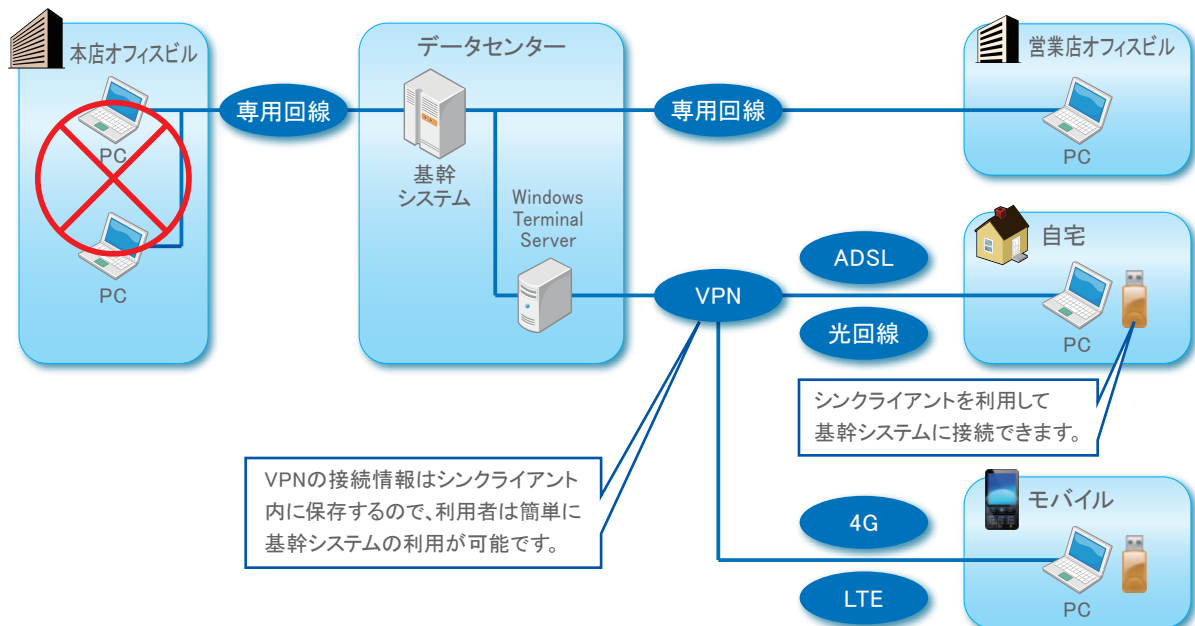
本店オフィスビル

PC

PC

専用回線

データセンター

基幹
システム

Windows
Terminal
Server

専用回線

営業店オフィスビル

PC

自宅

ADSL

VPN

光回線

PC

シンクライアントを利用して
基幹システムに接続できます。

VPNの接続情報はシンクライアント内に保存するので、利用者は簡単に基幹システムの利用が可能です。

モバイル

4G

LTE

PC